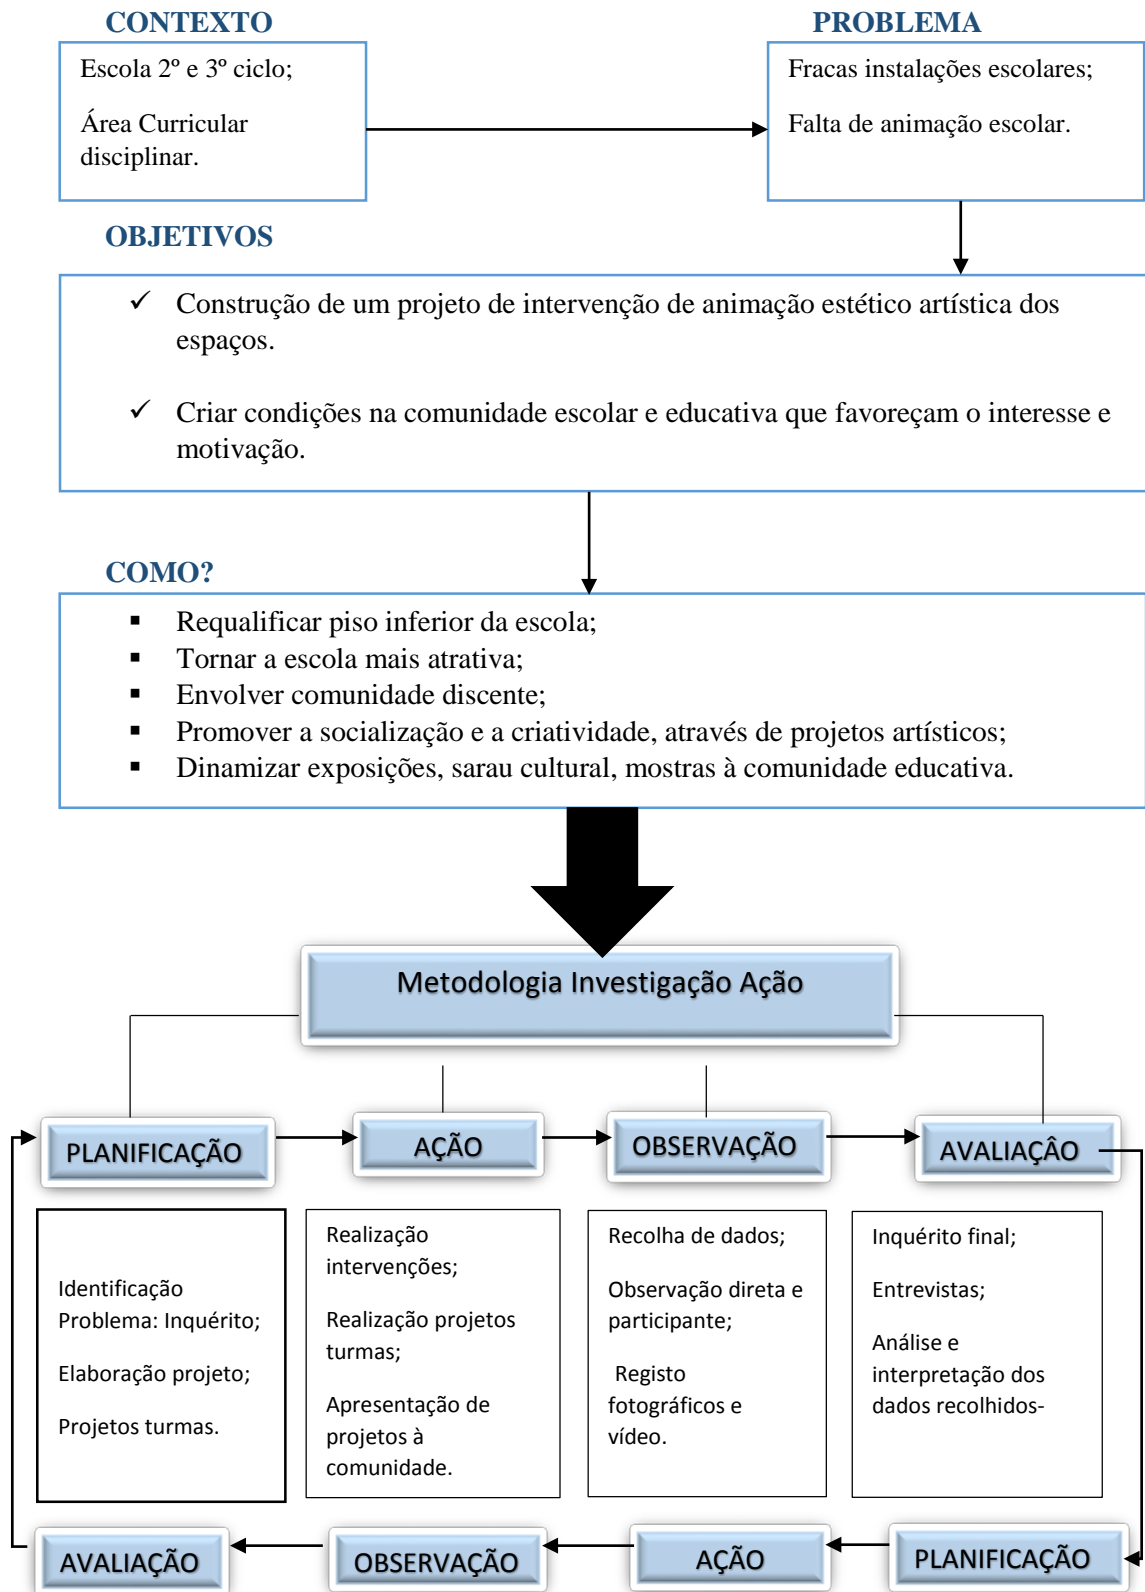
CONTEXTO

Escola 2º e 3º ciclo;

Área Curricular disciplinar.

PROBLEMA

Fracas instalações escolares;

Falta de animação escolar.

OBJETIVOS

✓ Construção de um projeto de intervenção de animação estético artística dos espaços.

✓ Criar condições na comunidade escolar e educativa que favoreçam o interesse e motivação.

COMO?

▪ Requalificar piso inferior da escola;
▪ Tornar a escola mais atrativa;
▪ Envolver comunidade discente;
▪ Promover a socialização e a criatividade, através de projetos artísticos;
▪ Dinamizar exposições, sarau cultural, mostras à comunidade educativa.

Metodologia Investigação Ação

PLANIFICAÇÃO

AÇÃO

OBSERVAÇÃO

AVALIAÇÃO

Identificação Problema: Inquérito;

Elaboração projeto;

Projetos turmas.

Realização intervenções;

Realização projetos turmas;

Apresentação de projetos à comunidade.

Recolha de dados;

Observação direta e participante;

Registo fotográficos e vídeo.

Inquérito final;

Entrevistas;

Análise e interpretação dos dados recolhidos-

AVALIAÇÃO

OBSERVAÇÃO

AÇÃO

PLANIFICAÇÃO